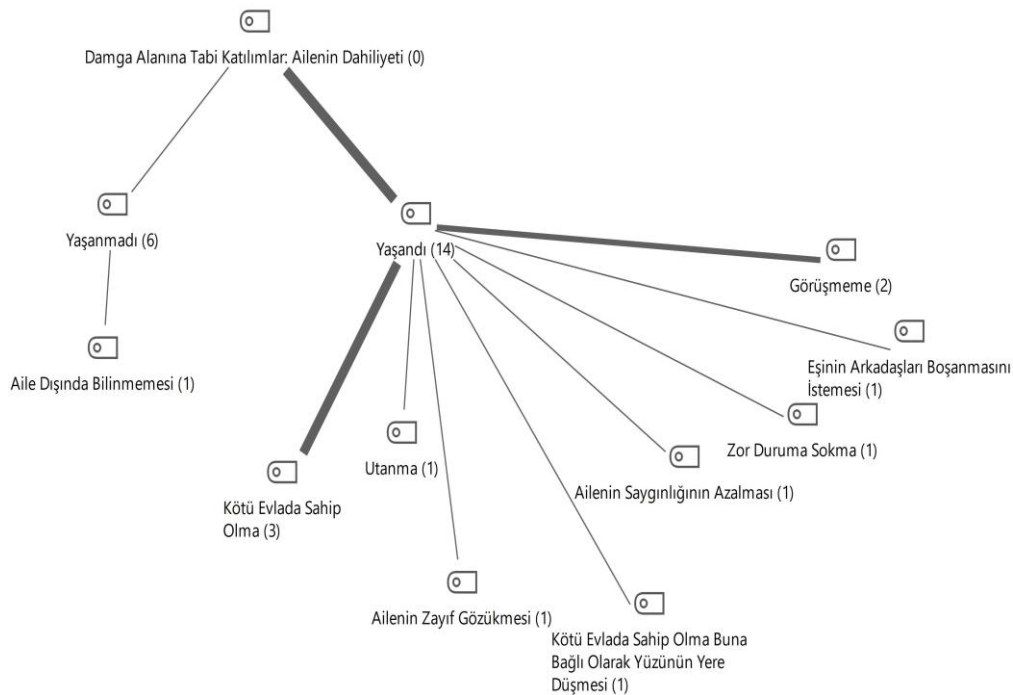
Damga Alanına Tabi Katılımlar: Ailenin Dahiliyeti (0)

Yaşanmadı (6)

Aile Dışında Bilinmemesi (1)

Yaşandı (14)

Görüşmeme (2)

Eşinin Arkadaşları Boşanmasını İstemesi (1)

Zor Duruma Sokma (1)

Ailenin Saygınlığının Azalması (1)

Utanma (1)

Kötü Evlada Sahip Olma (3)

Ailenin Zayıf Gözükmesi (1)

Kötü Evlada Sahip Olma Buna Bağlı Olarak Yüzünün Yere Düşmesi (1)